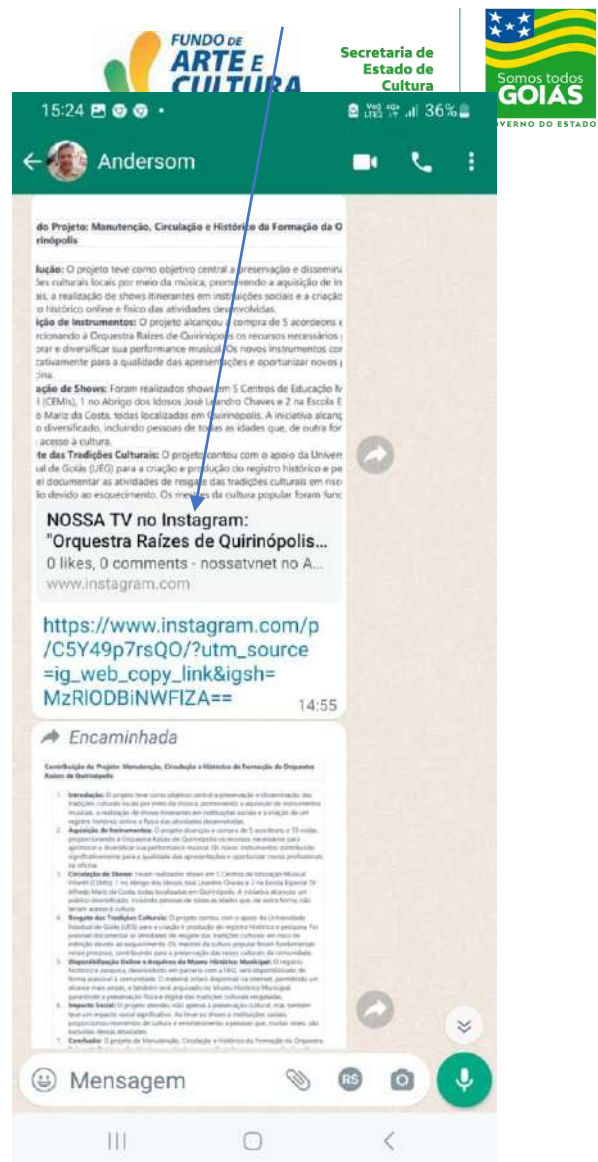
FUNDO DE ARTE E CULTURA

Secretaria de Estado de Cultura

Somos todos GOIÁS
GOVERNO DO ESTADO

15:24 36%

Andersom

do Projeto: Manutenção, Circulação e Histórico da Formação da O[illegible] rinópolis

lução: O projeto teve como objetivo central a preservação e dissemin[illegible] ões culturais locais por meio da música, promovendo a aquisição de in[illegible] ais, a realização de shows itinerantes em instituições sociais e a criação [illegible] o histórico online e físico das atividades desenvolvidas.
ição de Instrumentos: O projeto alcançou a compra de 5 acordeons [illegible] rcionando à Orquestra Raízes de Quirinópolis os recursos necessários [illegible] orar e diversificar sua performance musical. Os novos instrumentos cor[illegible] cativamente para a qualidade das apresentações e oportunizar novos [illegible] cina.
ação de Shows: Foram realizados shows em 5 Centros de Educação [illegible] l (CEMIs), 1 no Abrigo dos Idosos José Leandro Chaves e 2 na Escola E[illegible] o Mariz da Costa, todas localizadas em Quirinópolis. A iniciativa alcanç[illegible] o diversificado, incluindo pessoas de todas as idades que, de outra for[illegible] acesso à cultura.
das Tradições Culturais: O projeto contou com o apoio da Univer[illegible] al de Goiás (UEG) para a criação e produção do registro histórico e pe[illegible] el documentar as atividades de resgate das tradições culturais em risc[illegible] ão devido ao esquecimento. Os mestres da cultura popular foram func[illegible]

NOSSA TV no Instagram: "Orquestra Raízes de Quirinópolis...
0 likes, 0 comments - nossatvnet no A...
www.instagram.com

https://www.instagram.com/p/C5Y49p7rsQO/?utm_source=ig_web_copy_link&igsh=MzRlODBiNWFIZA==
14:55

Encaminhada

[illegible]

Mensagem